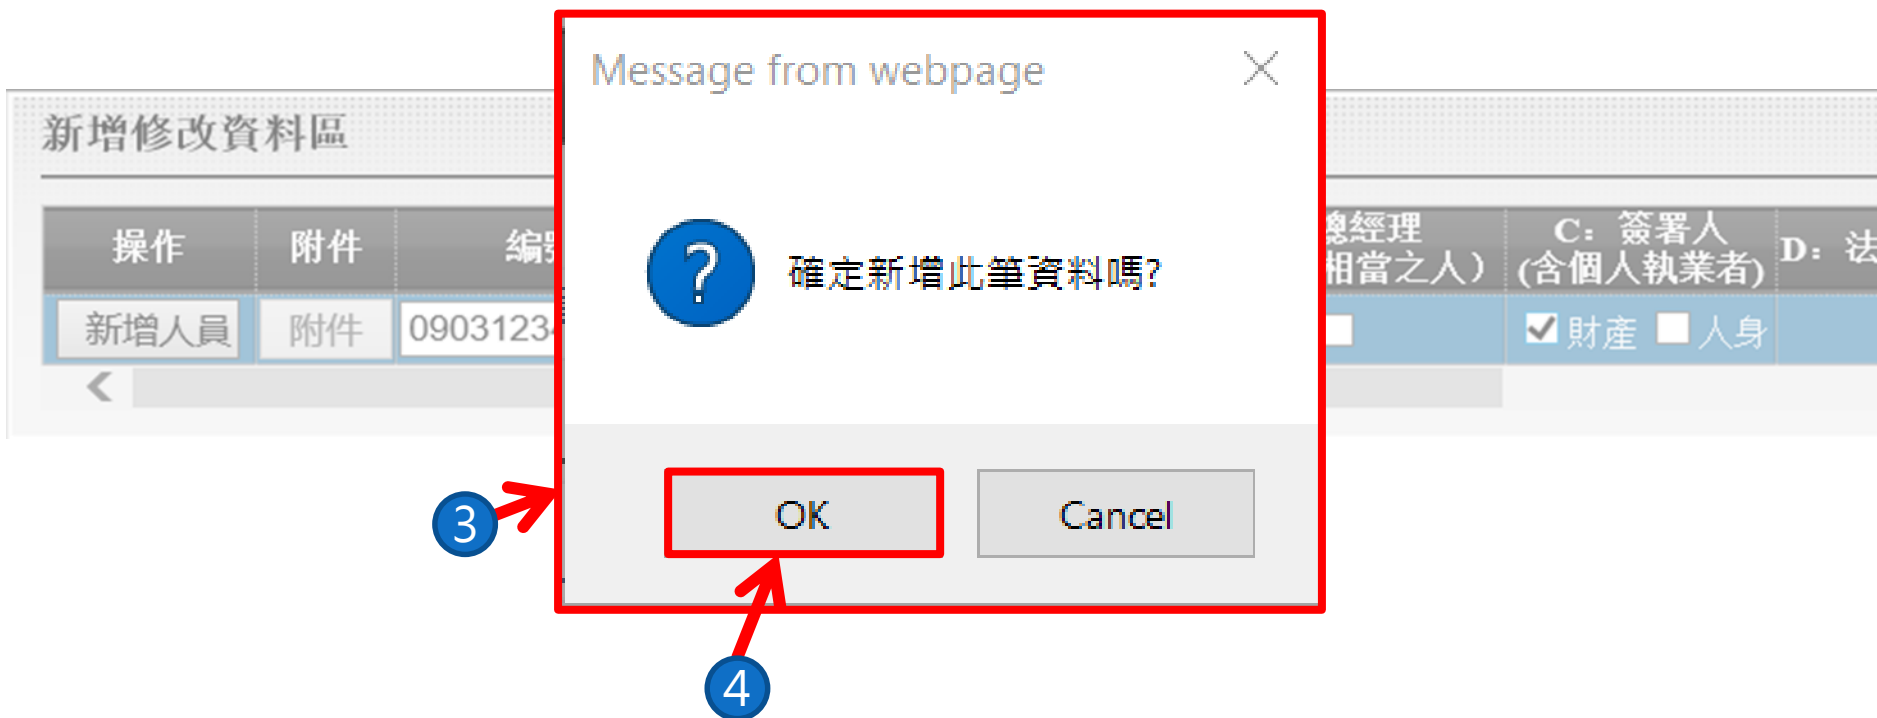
新增修改資料區

| 操作 | 附件 | 编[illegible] | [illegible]總經理 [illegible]相當之人) | C: 簽署人 (含個人執業者) | D: 法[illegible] |
|---|---|---|---|---|---|
| 新增人員 | 附件 | 0903123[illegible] | | ☑財產 ☐人身 | |

Message from webpage

確定新增此筆資料嗎?

OK Cancel

3

4